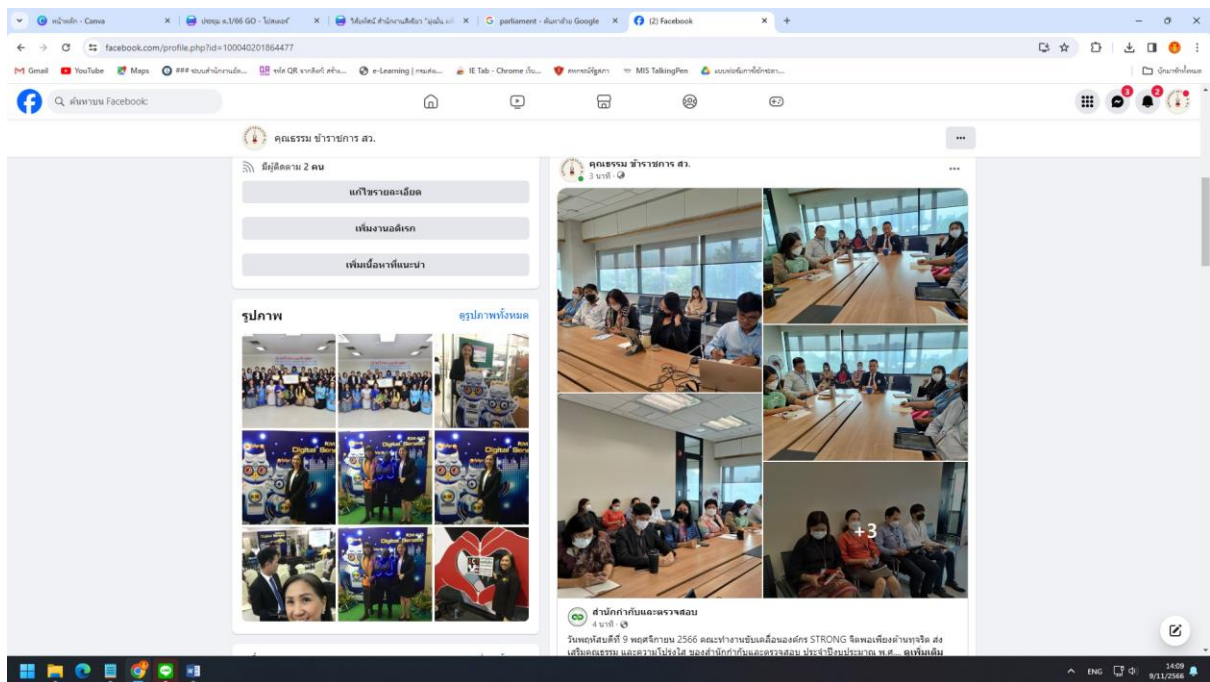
หน้าหลัก - Canva | ประชุม ค.1/66 GO - ไปสเตอร์ | วิดีโอ สำนักงานศึกษา "มุ่งมั่น..." | parliament - ค้นหาด้วย Google | (2) Facebook

facebook.com/profile.php?id=100040201864477

Gmail YouTube Maps ### ระบบสำนักงานอัต... รหัส QR จากลิงก์ สร้าง... e-Learning | กรมส่ง... IE Tab - Chrome เว็บ... สหกรณ์ข้อมูล MIS TalkingPen แบบฟอร์มการใช้รถยา... บุ๊กมาร์กทั้งหมด

ค้นหาบน Facebook

คุณธรรม ข้าราชการ สว.

มีผู้ติดตาม 2 คน

แก้ไขรายละเอียด

เพิ่มงานอดิเรก

เพิ่มเนื้อหาที่แนะนำ

รูปภาพ

ดูรูปภาพทั้งหมด

คุณธรรม ข้าราชการ สว.
3 นาที

+3

สำนักกำกับและตรวจสอบ
4 นาที

วันพฤหัสบดีที่ 9 พฤศจิกายน 2566 คณะทำงานขับเคลื่อนองค์กร STRONG จิตพอเพียงต้านทุจริต ส่งเสริมคุณธรรม และความโปร่งใส ของสำนักกำกับและตรวจสอบ ประจำปีงบประมาณ พ.ศ.... ดูเพิ่มเติม

ENG 14:09 9/11/2566